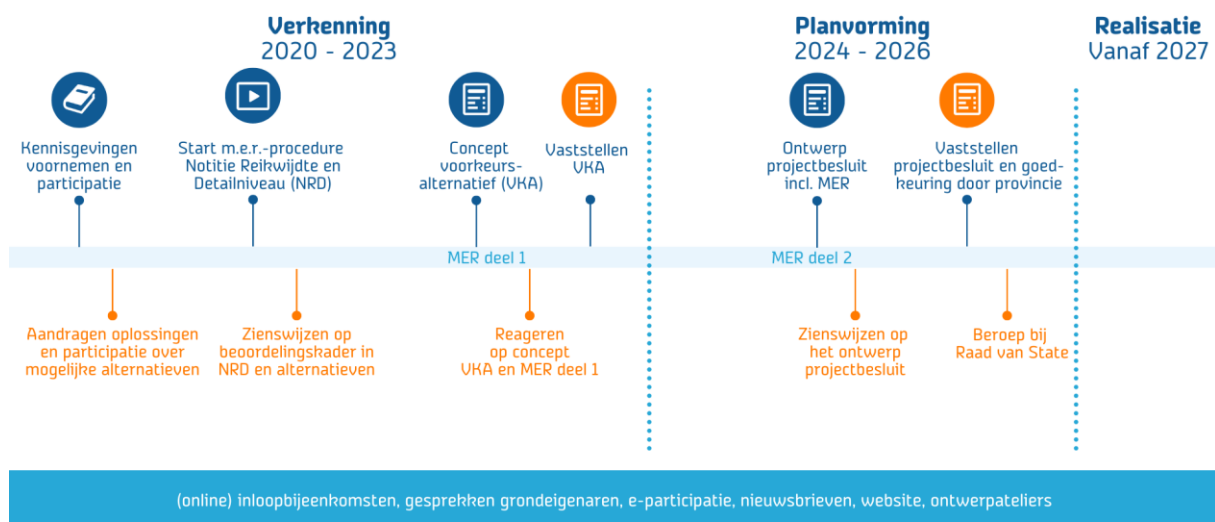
Verkenning
2020 - 2023

Planvorming
2024 - 2026

Realisatie
Vanaf 2027

Kennisgevingen voornemen en participatie

Start m.e.r.-procedure Notitie Reikwijdte en Detailniveau (NRD)

Concept voorkeurs-alternatief (VKA)

Vaststellen VKA

Ontwerp projectbesluit incl. MER

Vaststellen projectbesluit en goedkeuring door provincie

MER deel 1

MER deel 2

Aandragen oplossingen en participatie over mogelijke alternatieven

Zienswijzen op beoordelingskader in NRD en alternatieven

Reageren op concept VKA en MER deel 1

Zienswijzen op het ontwerp projectbesluit

Beroep bij Raad van State

(online) inloopbijeenkomsten, gesprekken grondeigenaren, e-participatie, nieuwsbrieven, website, ontwerpateliers